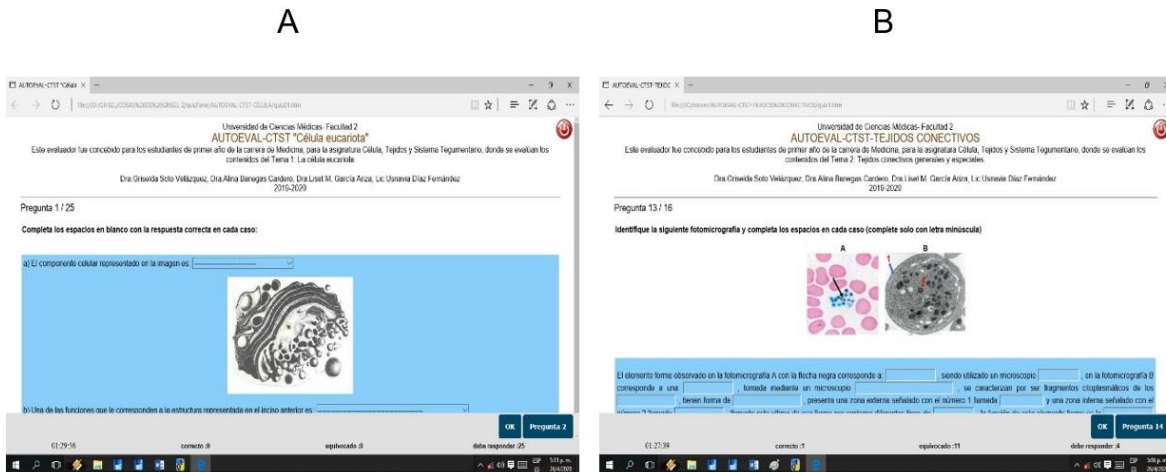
A

B

AUTOEVAL-CTST "Célula ×

Universidad de Ciencias Médicas- Facultad 2
AUTOEVAL-CTST "Célula eucariota"
Este evaluador fue concebido para los estudiantes de primer año de la carrera de Medicina, para la asignatura Célula, Tejidos y Sistema Tegumentario, donde se evalúan los contenidos del Tema 1. La célula eucariota

Dra Griselda Soto Velázquez, Dra Alina Benegas Cardero, Dra Liset M. García Ariza, Lic Usnavia Díaz Fernández
2019-2020

Pregunta 1 / 25

Completa los espacios en blanco con la respuesta correcta en cada caso:

a) El componente celular representado en la imagen es:

b) Una de las funciones que le corresponden a la estructura representada en el inciso anterior es:

OK Pregunta 2

01:29:16 correcto :0 equivocado :0 debe responder :25

AUTOEVAL-CTST-TEJIDOS ×

Universidad de Ciencias Médicas- Facultad 2
AUTOEVAL-CTST-TEJIDOS CONECTIVOS
Este evaluador fue concebido para los estudiantes de primer año de la carrera de Medicina, para la asignatura Célula, Tejidos y Sistema Tegumentario, donde se evalúan los contenidos del Tema 2. Tejidos conectivos generales y especiales.

Dra Griselda Soto Velázquez, Dra Alina Benegas Cardero, Dra Liset M. García Ariza, Lic Usnavia Díaz Fernández
2019-2020

Pregunta 13 / 16

Identifique la siguiente fotomicrografía y completa los espacios en cada caso (complete solo con letra minúscula)

A B
1
2

El elemento forme observado en la fotomicrografía A con la flecha negra corresponde a: , siendo utilizado un microscopio ; en la fotomicrografía B corresponde a una , tomada mediante un microscopio , se caracterizan por ser fragmentos citoplasmáticos de los , tienen forma de , presenta una zona externa señalado con el número 1 llamada y una zona interna señalado con el número 2 llamado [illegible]

OK Pregunta 14

01:27:39 correcto :1 equivocado :11 debe responder :4